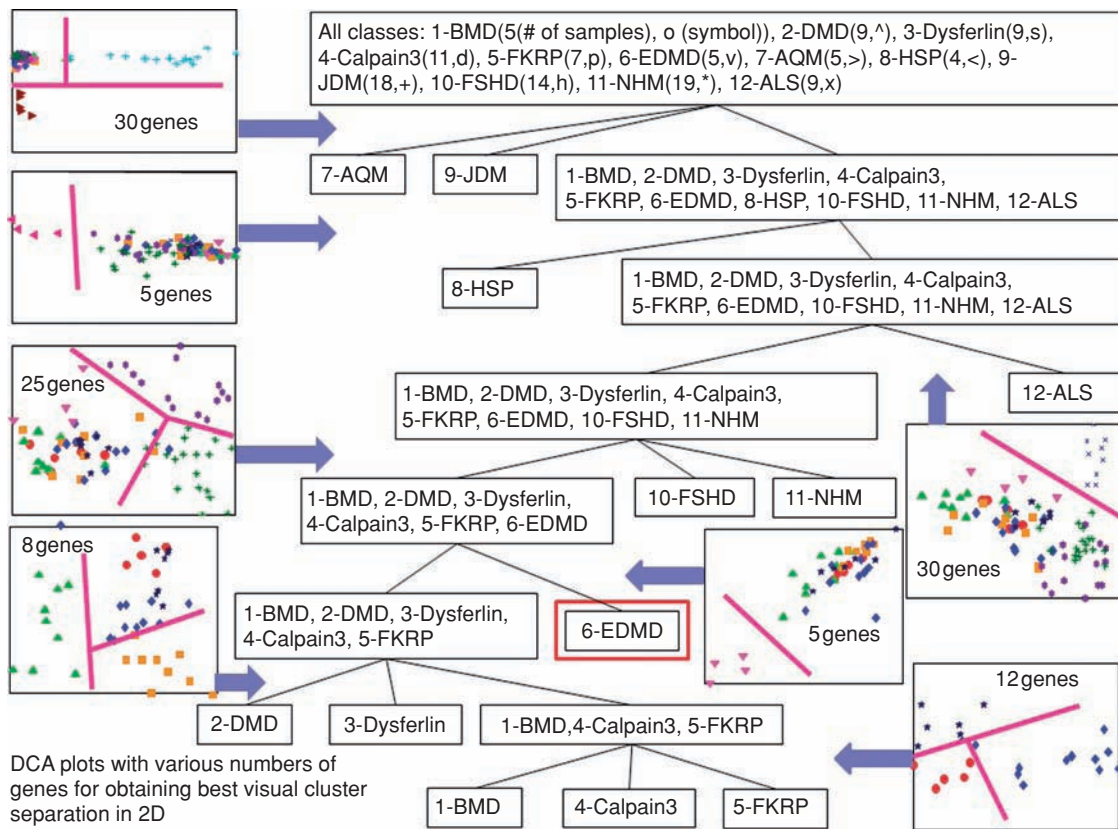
30genes

All classes: 1-BMD(5(# of samples), o (symbol)), 2-DMD(9,^), 3-Dysferlin(9,s), 4-Calpain3(11,d), 5-FKRP(7,p), 6-EDMD(5,v), 7-AQM(5,>), 8-HSP(4,<), 9-JDM(18,+), 10-FSHD(14,h), 11-NHM(19,*), 12-ALS(9,x)

7-AQM

9-JDM

1-BMD, 2-DMD, 3-Dysferlin, 4-Calpain3, 5-FKRP, 6-EDMD, 8-HSP, 10-FSHD, 11-NHM, 12-ALS

5genes

8-HSP

1-BMD, 2-DMD, 3-Dysferlin, 4-Calpain3, 5-FKRP, 6-EDMD, 10-FSHD, 11-NHM, 12-ALS

25genes

1-BMD, 2-DMD, 3-Dysferlin, 4-Calpain3, 5-FKRP, 6-EDMD, 10-FSHD, 11-NHM

12-ALS

1-BMD, 2-DMD, 3-Dysferlin, 4-Calpain3, 5-FKRP, 6-EDMD

10-FSHD

11-NHM

30genes

8genes

1-BMD, 2-DMD, 3-Dysferlin, 4-Calpain3, 5-FKRP

6-EDMD

5genes

12genes

2-DMD

3-Dysferlin

1-BMD,4-Calpain3, 5-FKRP

DCA plots with various numbers of genes for obtaining best visual cluster separation in 2D

1-BMD

4-Calpain3

5-FKRP